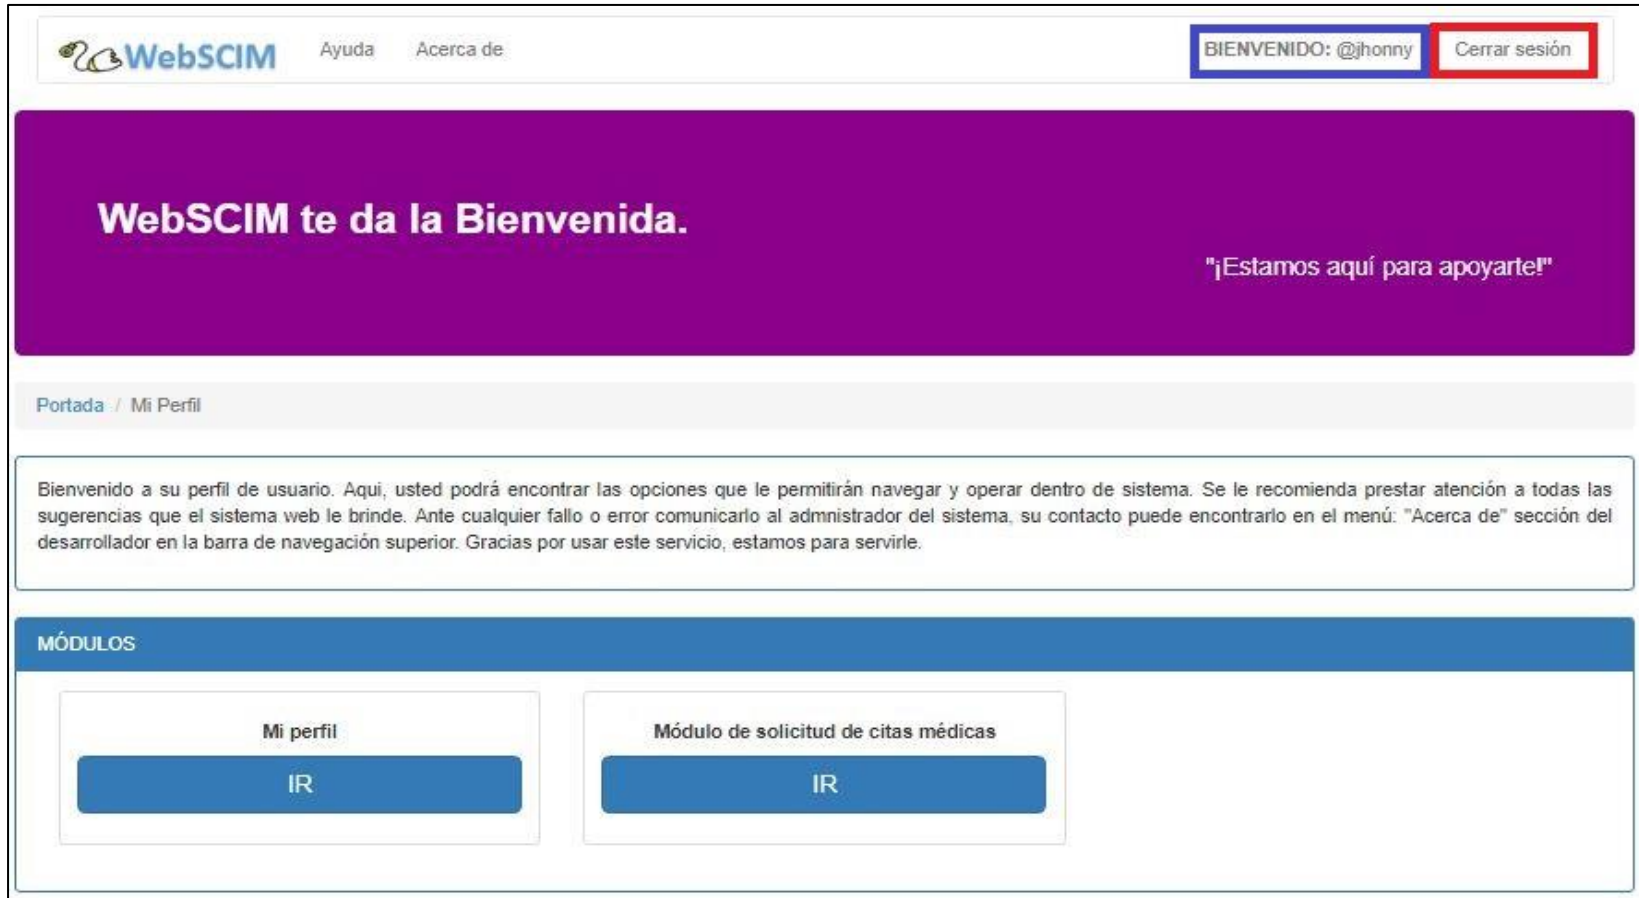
WebSCIM Ayuda Acerca de BIENVENIDO: @jhonny Cerrar sesión

WebSCIM te da la Bienvenida.

"¡Estamos aquí para apoyarte!"

Portada / Mi Perfil

Bienvenido a su perfil de usuario. Aqui, usted podrá encontrar las opciones que le permitirán navegar y operar dentro de sistema. Se le recomienda prestar atención a todas las sugerencias que el sistema web le brinde. Ante cualquier fallo o error comunicarlo al admnistrador del sistema, su contacto puede encontrarlo en el menú: "Acerca de" sección del desarrollador en la barra de navegación superior. Gracias por usar este servicio, estamos para servirle.

MÓDULOS

Mi perfil

IR

Módulo de solicitud de citas médicas

IR